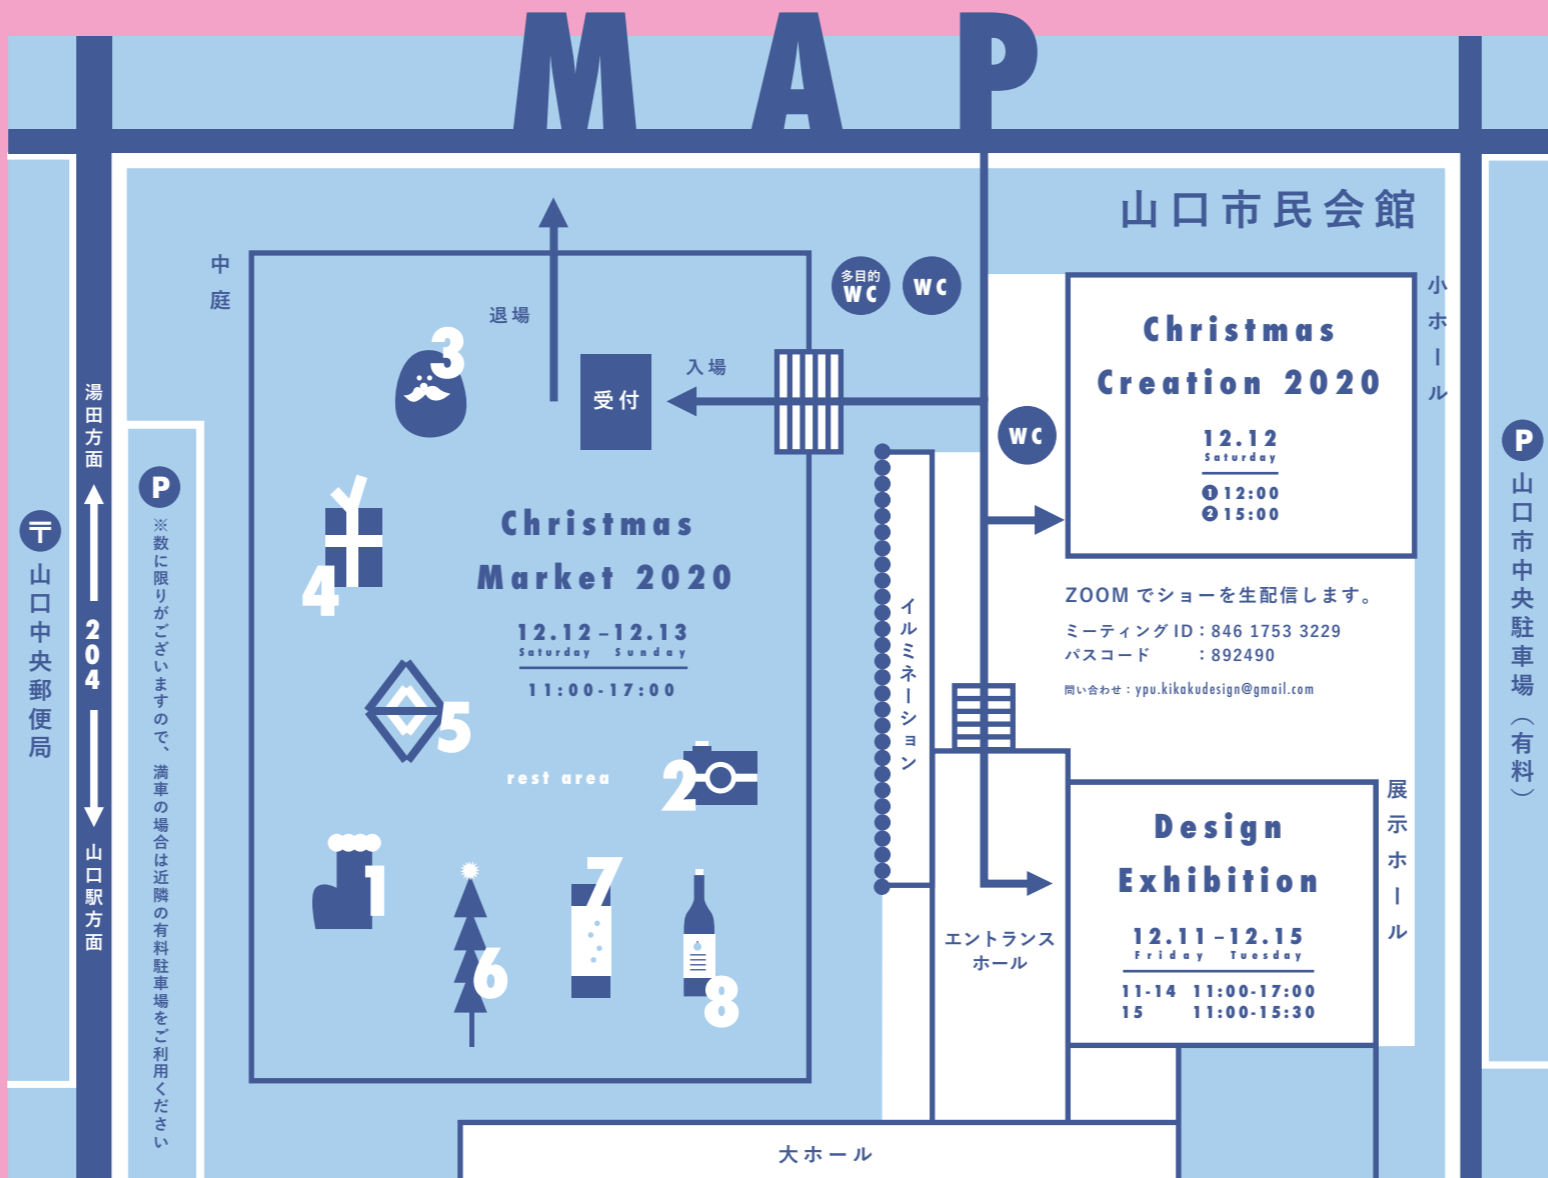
MAP

山口市民会館

〒 山口中央郵便局

湯田方面
204
山口駅方面

P
※数に限りがございますので、満車の場合は近隣の有料駐車場をご利用ください

中庭

退場

入場

受付

多目的 WC

WC

3

4

Christmas Market 2020
12.12 - 12.13
Saturday Sunday
11:00-17:00

5

rest area

2

1

6

7

8

イルミネーション

WC

小ホール

Christmas Creation 2020
12.12
Saturday
❶12:00
❷15:00

ZOOM でショーを生配信します。
ミーティング ID : 846 1753 3229
パスコード : 892490
問い合わせ : ypu.kikakudesign@gmail.com

展示ホール

Design Exhibition
12.11 - 12.15
Friday Tuesday
11-14 11:00-17:00
15 11:00-15:30

エントランスホール

大ホール

P
山口市中央駐車場（有料）